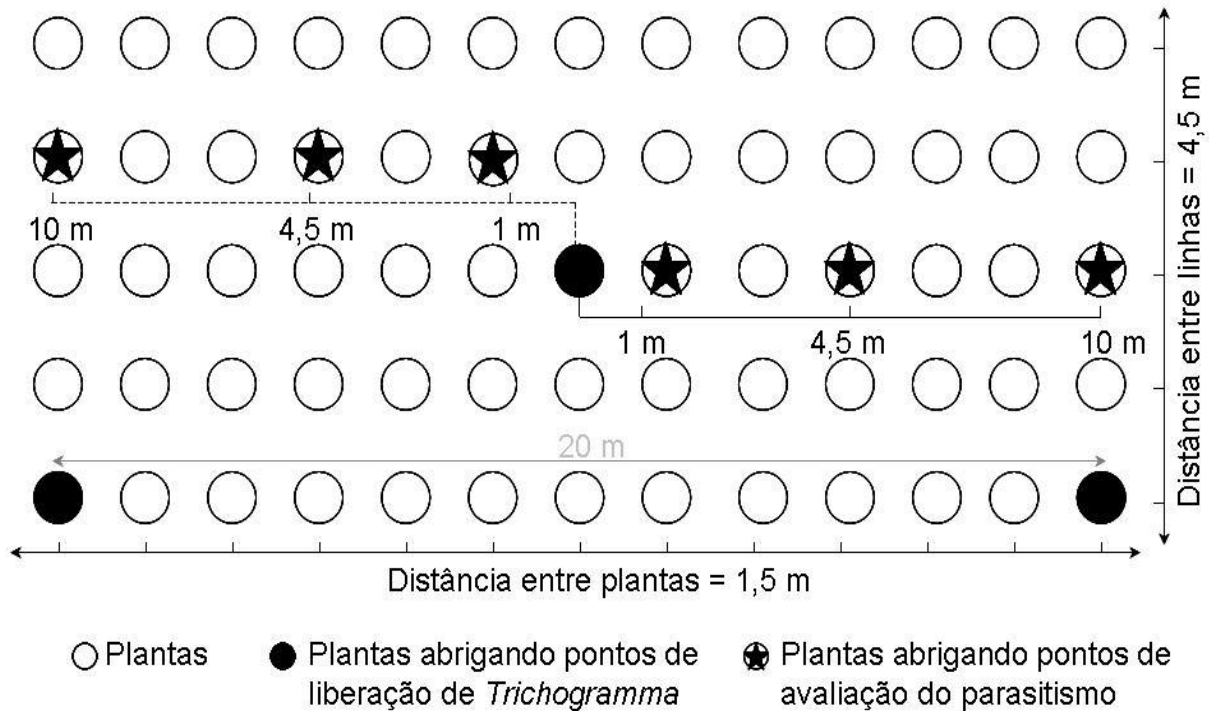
10 m
4,5 m
1 m
1 m
4,5 m
10 m
20 m
Distância entre linhas = 4,5 m
Distância entre plantas = 1,5 m

Plantas
Plantas abrigando pontos de liberação de *Trichogramma*
Plantas abrigando pontos de avaliação do parasitismo